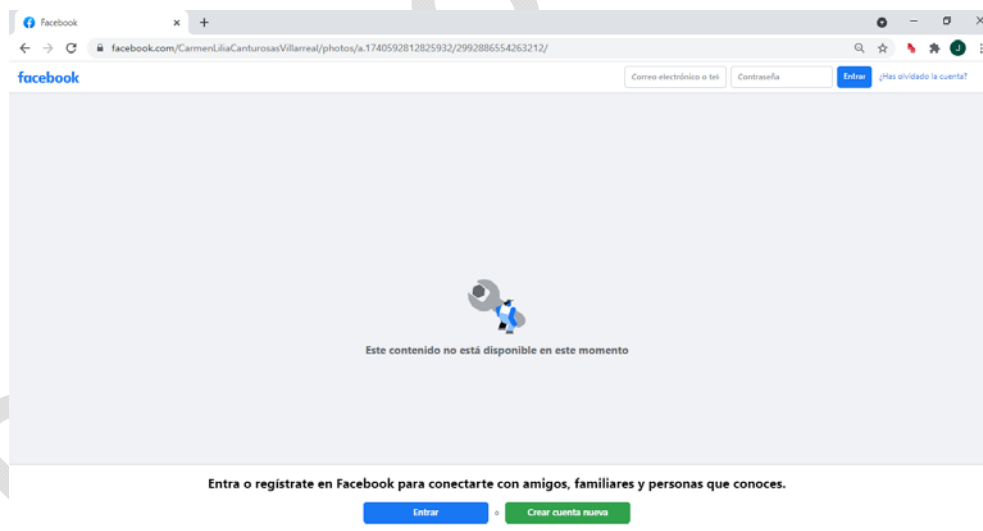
Facebook ×
+

facebook.com/CarmenLiliaCanturosasVillarreal/photos/a.1740592812825932/2992886554263212/

J

facebook

Correo electrónico o tel

Contraseña

Entrar

¿Has olvidado la cuenta?

Este contenido no está disponible en este momento

Entra o regístrate en Facebook para conectarte con amigos, familiares y personas que conoces.

Entrar

o

Crear cuenta nueva